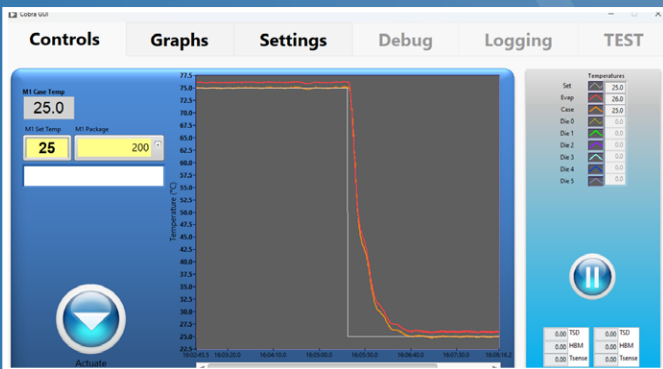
Cobra GUI

Controls
Graphs
Settings
Debug
Logging
TEST

M1 Case Temp
25.0
M1 Set Temp
25
M1 Package
200

Actuate

Temperature (°C)
77.5
75.0
72.5
70.0
67.5
65.0
62.5
60.0
57.5
55.0
52.5
50.0
47.5
45.0
42.5
40.0
37.5
35.0
32.5
30.0
27.5
25.0
22.5
16:02:43.5
16:03:20.0
16:04:10.0
16:05:00.0
16:05:50.0
16:06:40.0
16:07:30.0
16:08:16.2

Temperatures
Set 25.0
Evap 26.0
Case 25.0
Die 0 0.0
Die 1 0.0
Die 2 0.0
Die 3 0.0
Die 4 0.0
Die 5 0.0

0.00 TSD
0.00 HBM
0.00 Tsense
0.00 TSD
0.00 HBM
0.00 Tsense